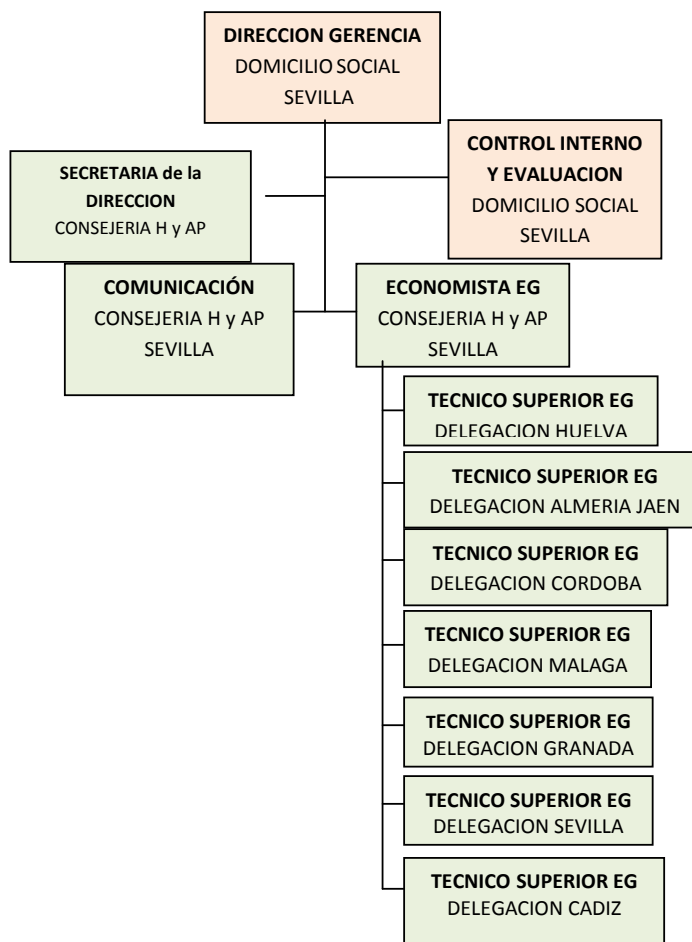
DIRECCION GERENCIA
DOMICILIO SOCIAL
SEVILLA

SECRETARIA de la DIRECCION
CONSEJERIA H y AP

CONTROL INTERNO Y EVALUACION
DOMICILIO SOCIAL
SEVILLA

COMUNICACIÓN
CONSEJERIA H y AP
SEVILLA

ECONOMISTA EG
CONSEJERIA H y AP
SEVILLA

TECNICO SUPERIOR EG
DELEGACION HUELVA

TECNICO SUPERIOR EG
DELEGACION ALMERIA JAEN

TECNICO SUPERIOR EG
DELEGACION CORDOBA

TECNICO SUPERIOR EG
DELEGACION MALAGA

TECNICO SUPERIOR EG
DELEGACION GRANADA

TECNICO SUPERIOR EG
DELEGACION SEVILLA

TECNICO SUPERIOR EG
DELEGACION CADIZ